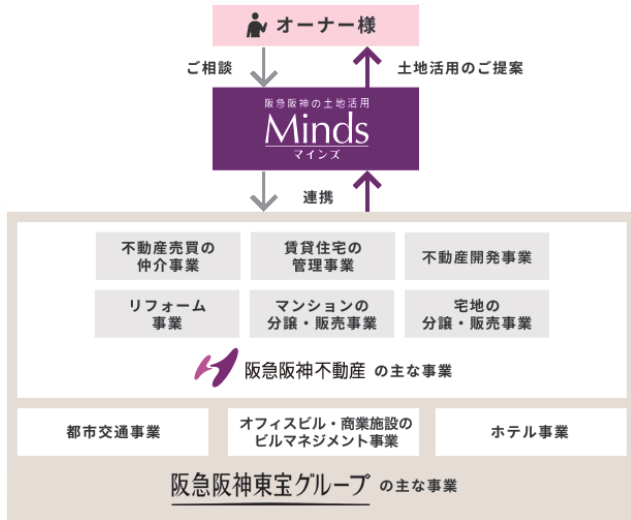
オーナー様

ご相談

土地活用のご提案

阪急阪神の土地活用
Minds
マインズ

連携

不動産売買の仲介事業

賃貸住宅の管理事業

不動産開発事業

リフォーム事業

マンションの分譲・販売事業

宅地の分譲・販売事業

阪急阪神不動産 の主な事業

都市交通事業

オフィスビル・商業施設のビルマネジメント事業

ホテル事業

阪急阪神東宝グループ の主な事業